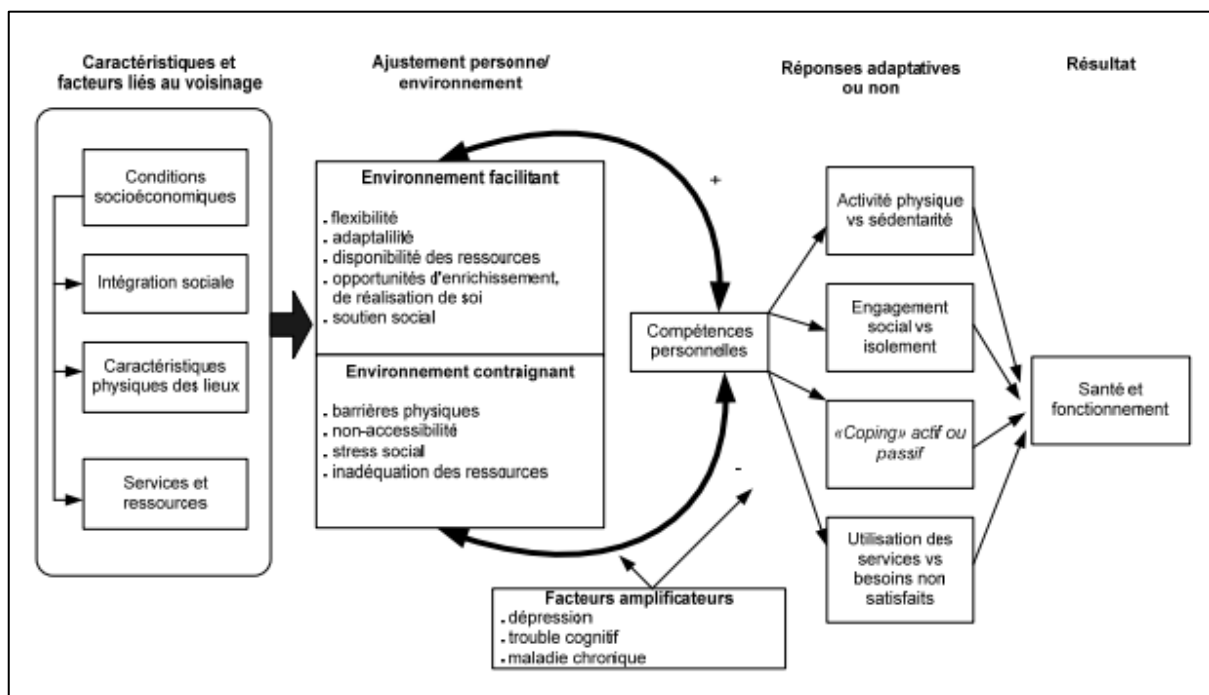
Caractéristiques et facteurs liés au voisinage

Conditions socioéconomiques

Intégration sociale

Caractéristiques physiques des lieux

Services et ressources

Ajustement personne/ environnement

Environnement facilitant

- flexibilité
- adaptalilité
- disponibilité des ressources
- opportunités d'enrichissement, de réalisation de soi
- soutien social

Environnement contraignant

- barrières physiques
- non-accessibilité
- stress social
- inadéquation des ressources

+

-

Compétences personnelles

Facteurs amplificateurs

- dépression
- trouble cognitif
- maladie chronique

Réponses adaptatives ou non

Activité physique vs sédentarité

Engagement social vs isolement

«Coping» actif ou passif

Utilisation des services vs besoins non satisfaits

Résultat

Santé et fonctionnement